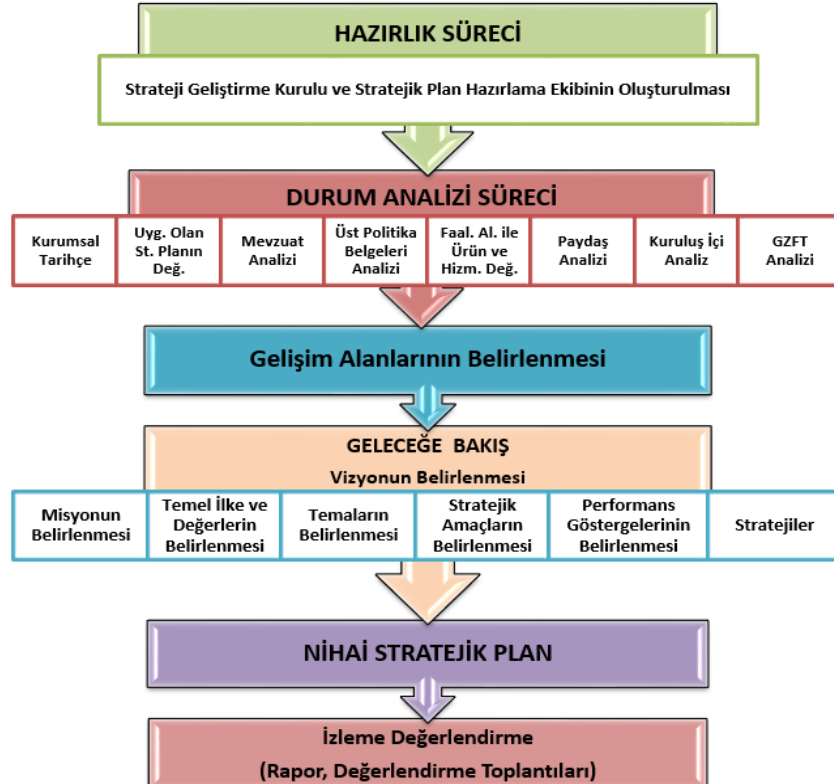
HAZIRLIK SÜRECİ

Strateji Geliştirme Kurulu ve Stratejik Plan Hazırlama Ekibinin Oluşturulması

DURUM ANALİZİ SÜRECİ

Kurumsal Tarihçe

Uyg. Olan St. Planın Değ.

Mevzuat Analizi

Üst Politika Belgeleri Analizi

Faal. Al. ile Ürün ve Hizm. Değ.

Paydaş Analizi

Kuruluş İçi Analiz

GZFT Analizi

Gelişim Alanlarının Belirlenmesi

GELECEĞE BAKIŞ

Vizyonun Belirlenmesi

Misyonun Belirlenmesi

Temel İlke ve Değerlerin Belirlenmesi

Temaların Belirlenmesi

Stratejik Amaçların Belirlenmesi

Performans Göstergelerinin Belirlenmesi

Stratejiler

NİHAİ STRATEJİK PLAN

İzleme Değerlendirme

(Rapor, Değerlendirme Toplantıları)